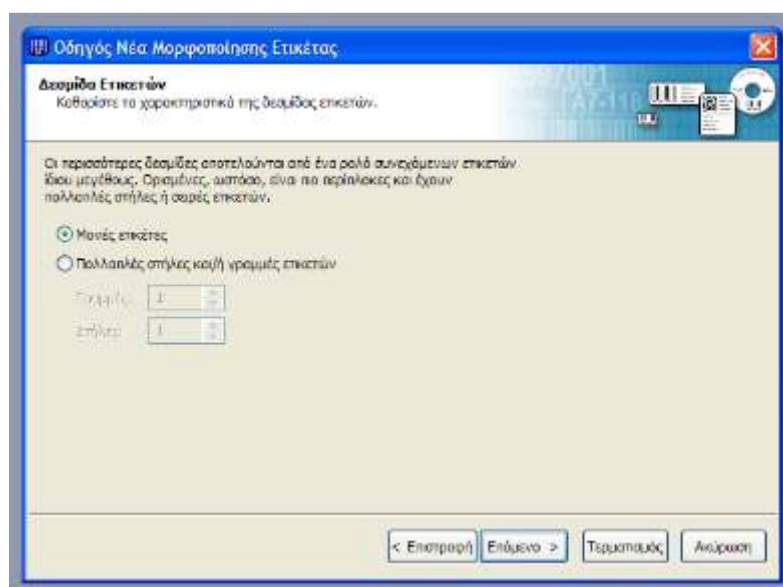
Οδηγός Νέα Μορφοποίηση Ετικέτας

Δεσμίδα Ετικετών
Καθορίστε τα χαρακτηριστικά της δεσμίδας ετικετών.

Οι περισσότερες δεσμίδες αποτελούνται από ένα ρολό συνεχόμενων ετικετών ίδιου μεγέθους. Ορισμένες, ωστόσο, είναι πιο περίπλοκες και έχουν πολλαπλές στήλες ή σειρές ετικετών.

Μονές ετικέτες

Πολλαπλές στήλες και/ή γραμμές ετικετών

Γραμμές: 1

Στήλες: 1

< Επιστροφή | Επόμενο > | Τερματισμός | Ακύρωση